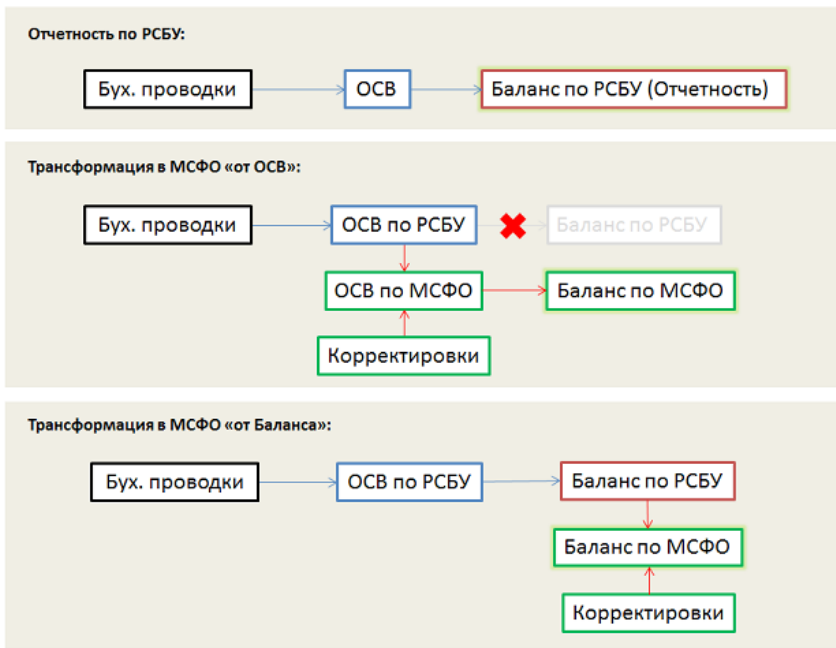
Отчетность по РСБУ:

Бух. проводки

ОСВ

Баланс по РСБУ (Отчетность)

Трансформация в МСФО «от ОСВ»:

Бух. проводки

ОСВ по РСБУ

Баланс по РСБУ

ОСВ по МСФО

Баланс по МСФО

Корректировки

Трансформация в МСФО «от Баланса»:

Бух. проводки

ОСВ по РСБУ

Баланс по РСБУ

Баланс по МСФО

Корректировки